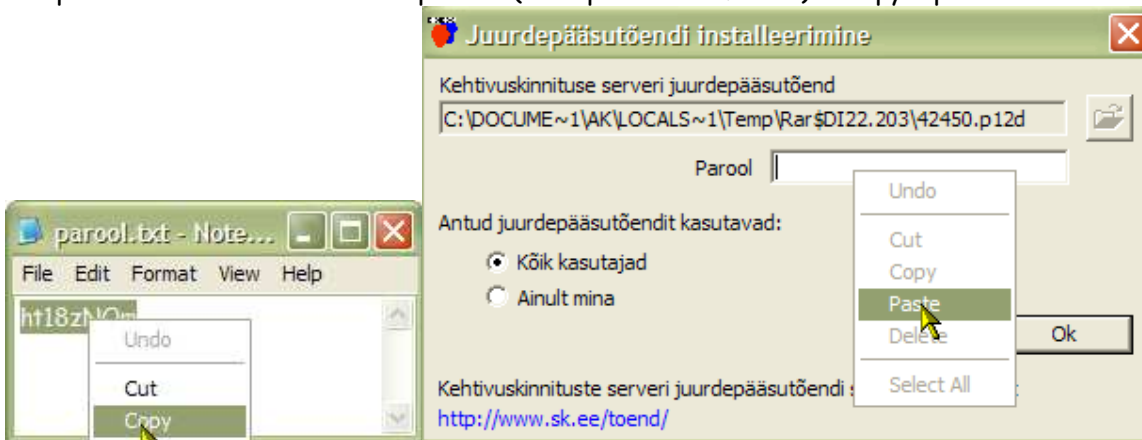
Juurdepääsutõendi installeerimine

Kehtivuskinnituse serveri juurdepääsutõend

C:\DOCUME~1\AK\LOCALS~1\Temp\Rar$DI22.203\42450.p12d

Parool

Undo

Cut

Copy

Paste

Delete

Select All

Antud juurdepääsutõendit kasutavad:

Kõik kasutajad

Ainult mina

Ok

Kehtivuskinnituste serveri juurdepääsutõendi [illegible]

http://www.sk.ee/toend/

parool.txt - Note...

File Edit Format View Help

ht18zNQm

Undo

Cut

Copy